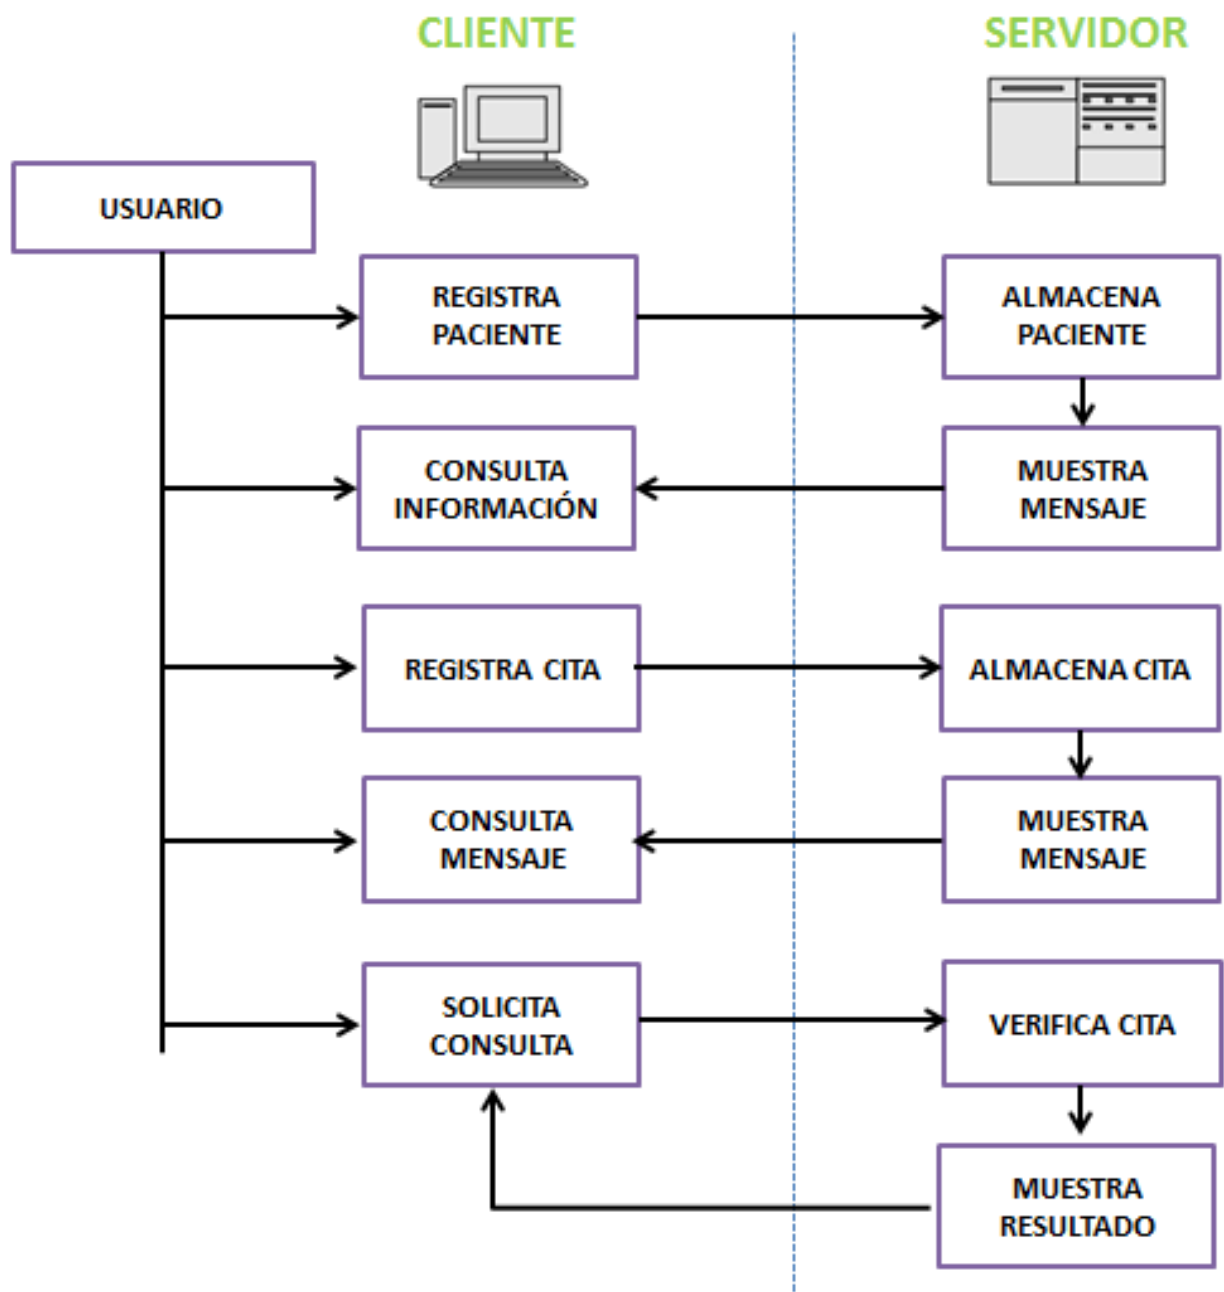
CLIENTE

SERVIDOR

USUARIO

REGISTRA PACIENTE

ALMACENA PACIENTE

CONSULTA INFORMACIÓN

MUESTRA MENSAJE

REGISTRA CITA

ALMACENA CITA

CONSULTA MENSAJE

MUESTRA MENSAJE

SOLICITA CONSULTA

VERIFICA CITA

MUESTRA RESULTADO